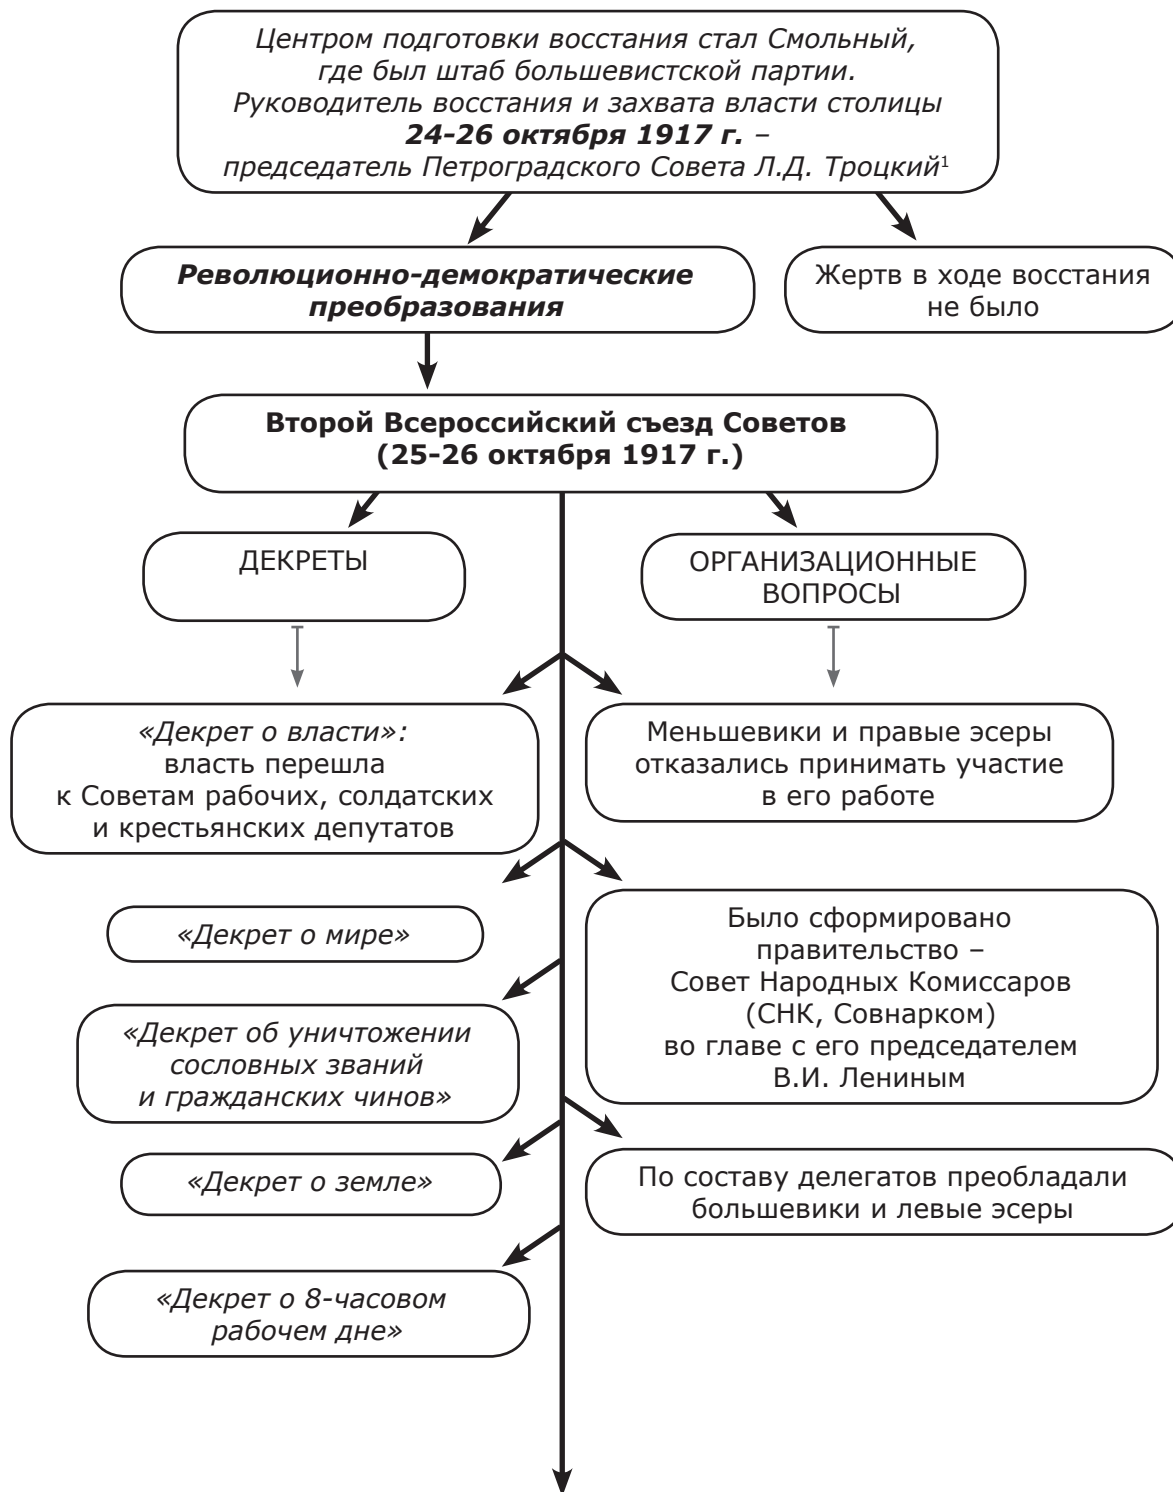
Центром подготовки восстания стал Смольный, где был штаб большевистской партии. Руководитель восстания и захвата власти столицы **24-26 октября 1917 г.** – председатель Петроградского Совета Л.Д. Троцкий$^1$

**Революционно-демократические преобразования**

Жертв в ходе восстания не было

**Второй Всероссийский съезд Советов (25-26 октября 1917 г.)**

ДЕКРЕТЫ

ОРГАНИЗАЦИОННЫЕ ВОПРОСЫ

«Декрет о власти»: власть перешла к Советам рабочих, солдатских и крестьянских депутатов

Меньшевики и правые эсеры отказались принимать участие в его работе

«Декрет о мире»

Было сформировано правительство – Совет Народных Комиссаров (СНК, Совнарком) во главе с его председателем В.И. Лениным

«Декрет об уничтожении сословных званий и гражданских чинов»

«Декрет о земле»

По составу делегатов преобладали большевики и левые эсеры

«Декрет о 8-часовом рабочем дне»